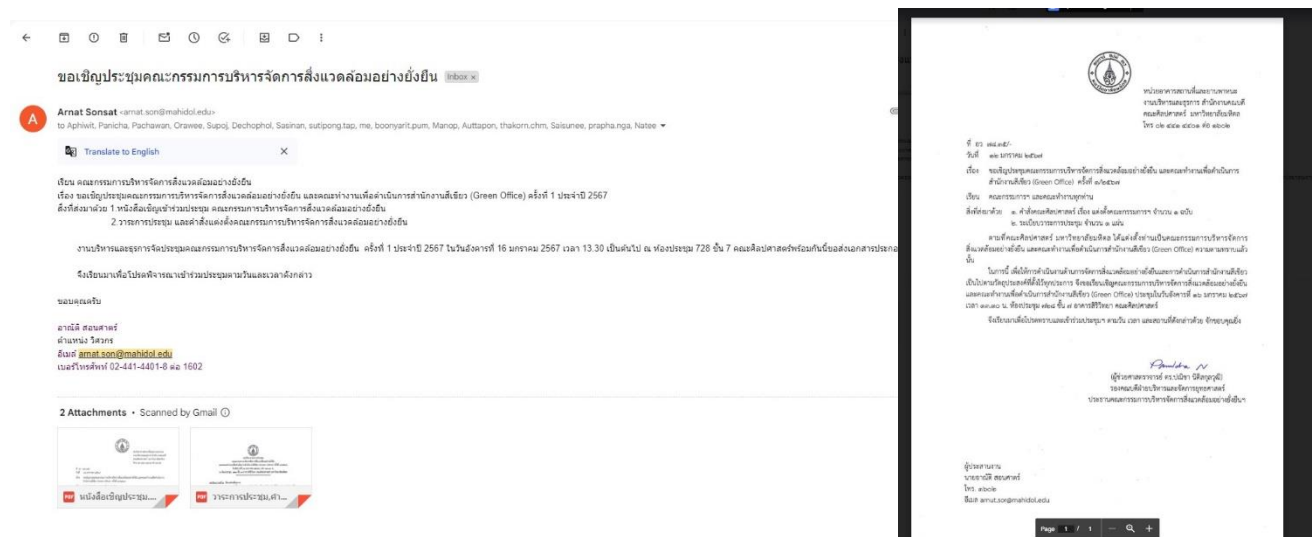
ขอเชิญประชุมคณะกรรมการบริหารจัดการสิ่งแวดล้อมอย่างยั่งยืน Inbox ×

Arnat Sonsat <arnat.son@mahidol.edu>
to Aphiwit, Panicha, Pachawan, Orawee, Supoj, Dechophol, Sasinan, sutipong.tap, me, boonyarit.pum, Manop, Auttapon, thakorn.chm, Saisunee, prapha.nga, Natee

Translate to English

เรียน คณะกรรมการบริหารจัดการสิ่งแวดล้อมอย่างยั่งยืน
เรื่อง ขอเชิญประชุมคณะกรรมการบริหารจัดการสิ่งแวดล้อมอย่างยั่งยืน และคณะทำงานเพื่อดำเนินการสำนักงานสีเขียว (Green Office) ครั้งที่ 1 ประจำปี 2567
สิ่งที่ส่งมาด้วย 1 หนังสือเชิญเข้าร่วมประชุม คณะกรรมการบริหารจัดการสิ่งแวดล้อมอย่างยั่งยืน
2 วาระการประชุม และคำสั่งแต่งตั้งคณะกรรมการบริหารจัดการสิ่งแวดล้อมอย่างยั่งยืน

งานบริหารและธุรการจัดประชุมคณะกรรมการบริหารจัดการสิ่งแวดล้อมอย่างยั่งยืน ครั้งที่ 1 ประจำปี 2567 ในวันอังคารที่ 16 มกราคม 2567 เวลา 13.30 เป็นต้นไป ณ ห้องประชุม 728 ชั้น 7 คณะศิลปศาสตร์พร้อมกันนี้ขอส่งเอกสารประกอ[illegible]

จึงเรียนมาเพื่อโปรดพิจารณาเข้าร่วมประชุมตามวันและเวลาดังกล่าว

ขอบคุณครับ

อาณัติ สอนศาสตร์
ตำแหน่ง วิศวกร
อีเมล์ arnat.son@mahidol.edu
เบอร์โทรศัพท์ 02-441-4401-8 ต่อ 1602

2 Attachments • Scanned by Gmail

หนังสือเชิญประชุม...
วาระการประชุม,คำ...

หน่วยอาคารสถานที่และยานพาหนะ งานบริหารและธุรการ สำนักงานคณบดี คณะศิลปศาสตร์ มหาวิทยาลัยมหิดล โทร ๐๒ ๔๔๑ ๔๔๐๑ ต่อ ๑๖๐๒

ที่ อว ๗๘.๑๕/-
วันที่ ๑๒ มกราคม ๒๕๖๗

เรื่อง ขอเชิญประชุมคณะกรรมการบริหารจัดการสิ่งแวดล้อมอย่างยั่งยืน และคณะทำงานเพื่อดำเนินการสำนักงานสีเขียว (Green Office) ครั้งที่ ๑/๒๕๖๗

เรียน คณะกรรมการฯ และคณะทำงานทุกท่าน

สิ่งที่ส่งมาด้วย ๑. คำสั่งคณะศิลปศาสตร์ เรื่อง แต่งตั้งคณะกรรมการฯ จำนวน ๑ ฉบับ
๒. ระเบียบวาระการประชุม จำนวน ๑ แผ่น

ตามที่คณะศิลปศาสตร์ มหาวิทยาลัยมหิดล ได้แต่งตั้งท่านเป็นคณะกรรมการบริหารจัดการสิ่งแวดล้อมอย่างยั่งยืน และคณะทำงานเพื่อดำเนินการสำนักงานสีเขียว (Green Office) ความละเอียดแจ้งแล้วนั้น

ในการนี้ เพื่อให้การดำเนินงานด้านการจัดการสิ่งแวดล้อมอย่างยั่งยืนและการดำเนินการสำนักงานสีเขียว เป็นไปตามวัตถุประสงค์ที่ตั้งไว้ทุกประการ จึงขอเรียนเชิญคณะกรรมการบริหารจัดการสิ่งแวดล้อมอย่างยั่งยืน และคณะทำงานเพื่อดำเนินการสำนักงานสีเขียว (Green Office) ประชุมในวันอังคารที่ ๑๖ มกราคม ๒๕๖๗ เวลา ๑๓.๓๐ น. ห้องประชุม ๗๒๘ ชั้น ๗ อาคารสิริวิทยา คณะศิลปศาสตร์

จึงเรียนมาเพื่อโปรดทราบและเข้าร่วมประชุมฯ ตาม วัน เวลา และสถานที่ดังกล่าวด้วย จักขอบคุณยิ่ง

(ผู้ช่วยศาสตราจารย์ ดร.ปณิชา นิติพฐานุวงศ์)
รองคณบดีฝ่ายบริหารและยุทธศาสตร์
ประธานคณะกรรมการบริหารจัดการสิ่งแวดล้อมอย่างยั่งยืนฯ

ผู้ประสานงาน
นายอาณัติ สอนศาสตร์
โทร. ๑๖๐๒
อีเมล arnat.son@mahidol.edu

Page 1 / 1